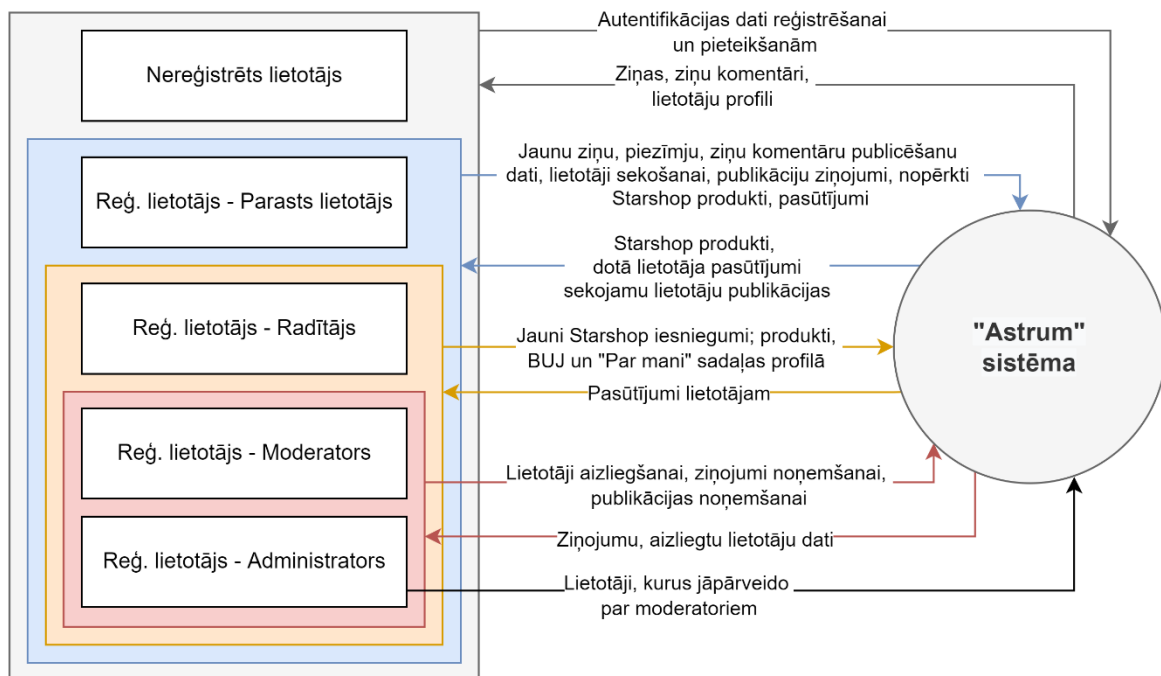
Nereģistrēts lietotājs

Reģ. lietotājs - Parasts lietotājs

Reģ. lietotājs - Radītājs

Reģ. lietotājs - Moderators

Reģ. lietotājs - Administrators

Autentifikācijas dati reģistrēšanai un pieteikšanām

Ziņas, ziņu komentāri, lietotāju profili

Jaunu ziņu, piezīmju, ziņu komentāru publicēšanu dati, lietotāji sekošanai, publikāciju ziņojumi, nopērkti Starshop produkti, pasūtījumi

Starshop produkti, dotā lietotāja pasūtījumi sekojamu lietotāju publikācijas

Jauni Starshop iesniegumi; produkti, BUJ un "Par mani" sadaļas profilā

Pasūtījumi lietotājam

Lietotāji aizliegšanai, ziņojumi noņemšanai, publikācijas noņemšanai

Ziņojumu, aizliegtu lietotāju dati

Lietotāji, kurus jāpārveido par moderatoriem

"Astrum" sistēma